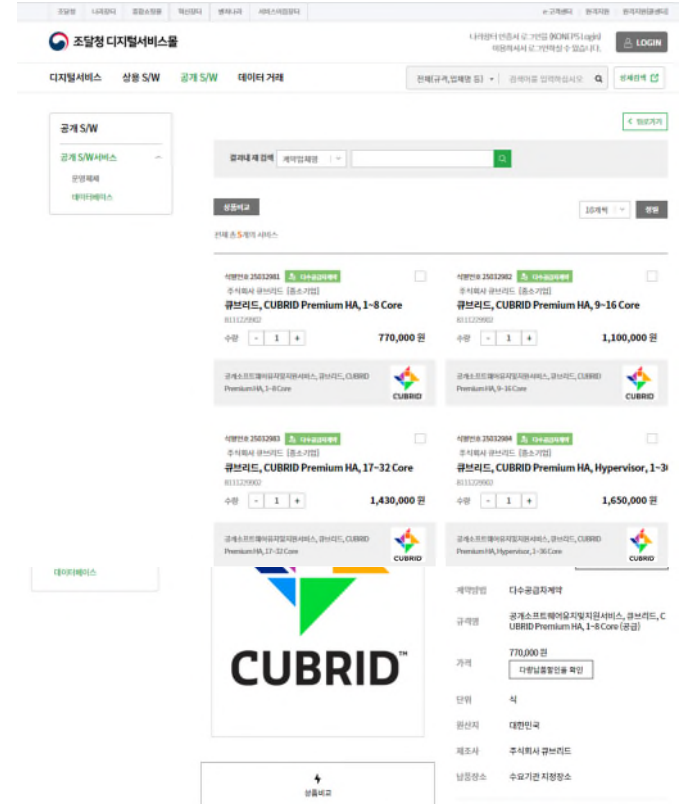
조달청 | 나라장터 | 종합쇼핑몰 | 혁신장터 | 벤처나라 | 서비스이음장터 | 고객센터 | 원격지원 | 원격지원샘플센터

조달청 디지털서비스몰

나라장터 인증서 로그인(KONEPS Login) 이용하셔서 로그인하실 수 있습니다.

LOGIN

디지털서비스 | 상용 S/W | 공개 S/W | 데이터 거래

전체(규격,업체명 등) | 검색어를 입력하십시오

전체메뉴

공개 S/W

공개 S/W서비스

운영체제

데이터베이스

< 뒤로가기

결과내 재 검색 | 계약업체명

상품비교

10개씩 | 정렬

전체 총 5개의 서비스

식별번호 25032981 | 다수공급자계약
주식회사 큐브리드 [중소기업]
큐브리드, CUBRID Premium HA, 1~8 Core
8111229902
수량 - 1 + 770,000 원
공개소프트웨어유지관리서비스, 큐브리드, CUBRID Premium HA, 1~8 Core
CUBRID

식별번호 25032982 | 다수공급자계약
주식회사 큐브리드 [중소기업]
큐브리드, CUBRID Premium HA, 9~16 Core
8111229902
수량 - 1 + 1,100,000 원
공개소프트웨어유지관리서비스, 큐브리드, CUBRID Premium HA, 9~16 Core
CUBRID

식별번호 25032983 | 다수공급자계약
주식회사 큐브리드 [중소기업]
큐브리드, CUBRID Premium HA, 17~32 Core
8111229902
수량 - 1 + 1,430,000 원
공개소프트웨어유지관리서비스, 큐브리드, CUBRID Premium HA, 17~32 Core
CUBRID

식별번호 25032984 | 다수공급자계약
주식회사 큐브리드 [중소기업]
큐브리드, CUBRID Premium HA, Hypervisor, 1~3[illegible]
8111229902
수량 - 1 + 1,650,000 원
공개소프트웨어유지관리서비스, 큐브리드, CUBRID Premium HA, Hypervisor, 1~36 Core
CUBRID

데이터베이스

CUBRID™

계약방법 | 다수공급자계약
규격명 | 공개소프트웨어유지관리서비스, 큐브리드, CUBRID Premium HA, 1~8 Core(공급)
가격 | 770,000 원 다량납품할인율 확인
단위 | 식
원산지 | 대한민국
제조사 | 주식회사 큐브리드
납품장소 | 수요기관 지정장소

상품비교